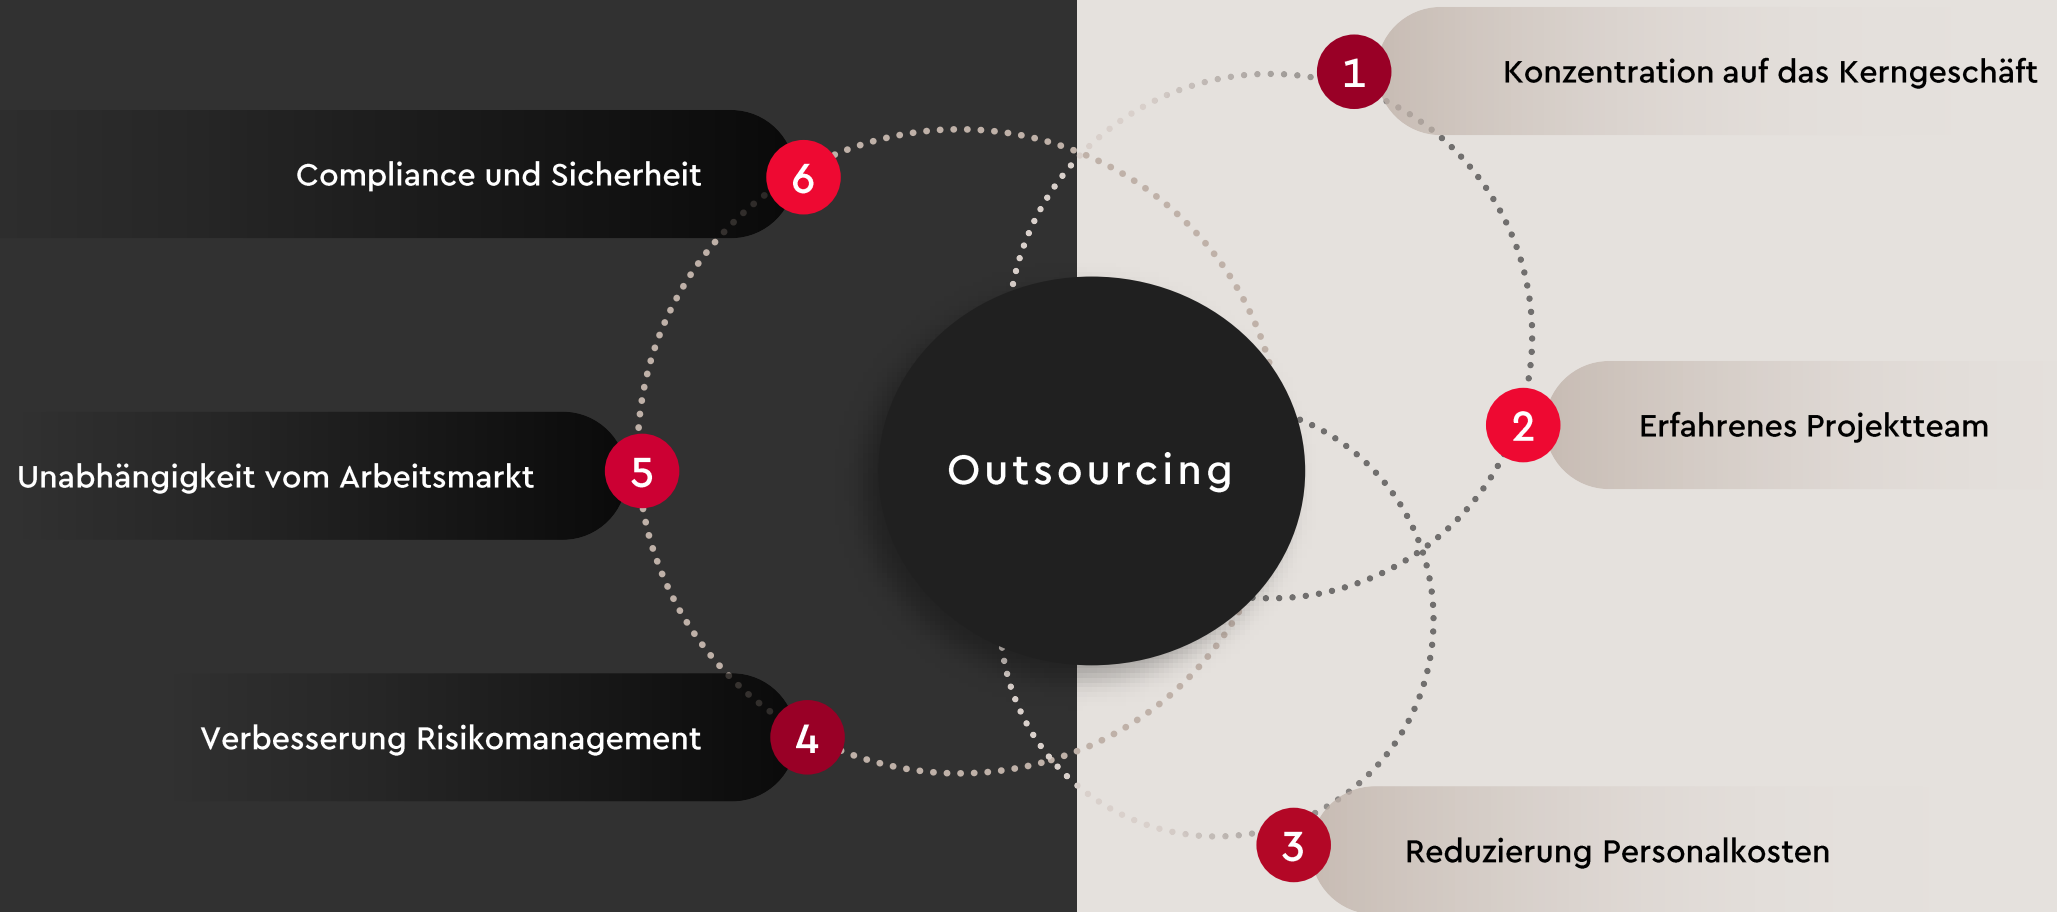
1 Konzentration auf das Kerngeschäft

6 Compliance und Sicherheit

Outsourcing

2 Erfahrenes Projektteam

5 Unabhängigkeit vom Arbeitsmarkt

4 Verbesserung Risikomanagement

3 Reduzierung Personalkosten